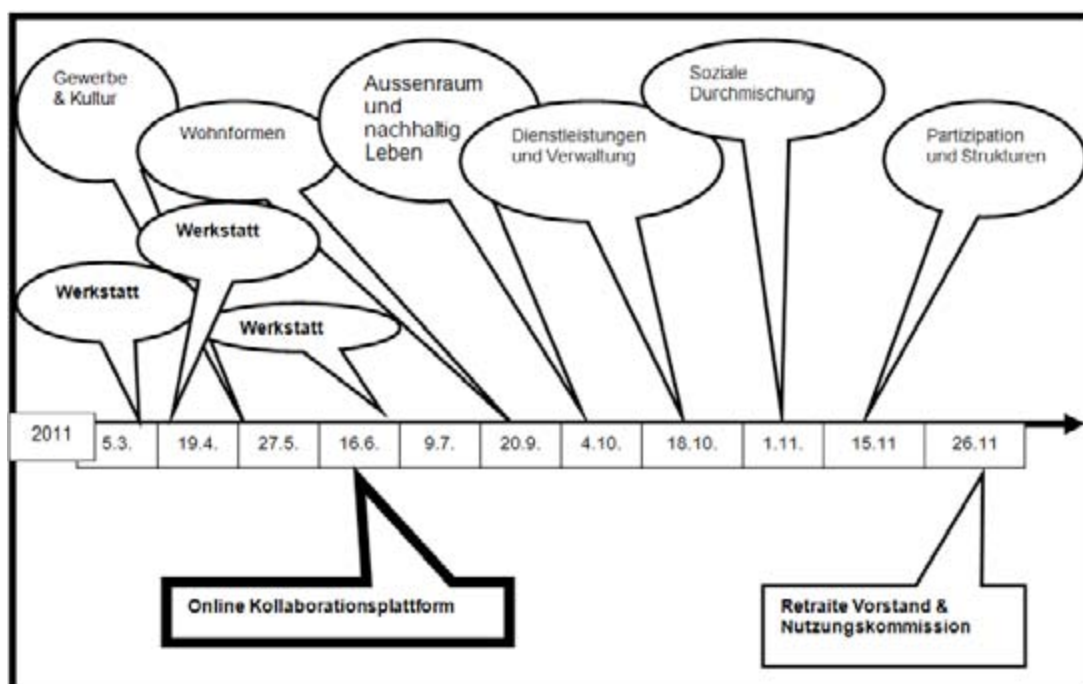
Gewerbe & Kultur

Wohnformen

Aussenraum und nachhaltig Leben

Dienstleistungen und Verwaltung

Soziale Durchmischung

Partizipation und Strukturen

Werkstatt

Werkstatt

Werkstatt

| 2011 | 5.3. | 19.4. | 27.5. | 16.6. | 9.7. | 20.9. | 4.10. | 18.10. | 1.11. | 15.11 | 26.11 |
|---|---|---|---|---|---|---|---|---|---|---|---|

Online Kollaborationsplattform

Retraite Vorstand & Nutzungskommission